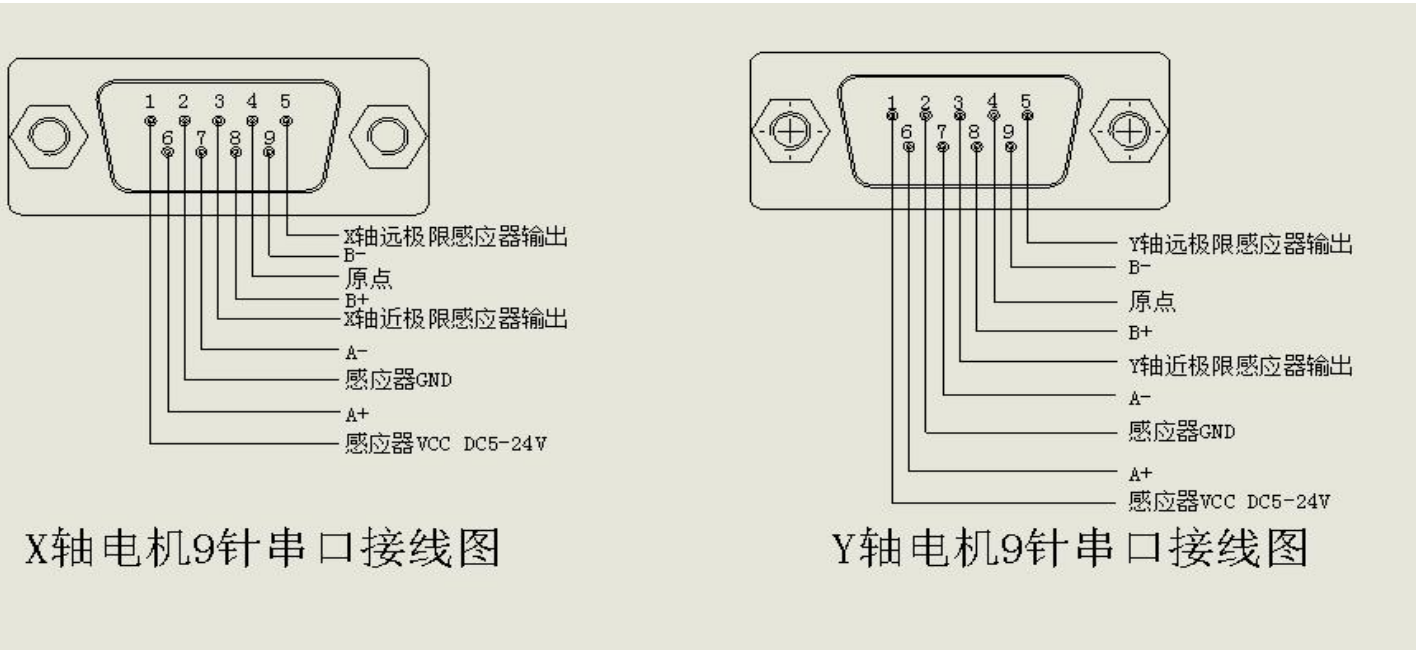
1 2 3 4 5
6 7 8 9

X轴远极限感应器输出
B-
原点
B+
X轴近极限感应器输出
A-
感应器GND
A+
感应器VCC DC5-24V

X轴电机9针串口接线图

1 2 3 4 5
6 7 8 9

Y轴远极限感应器输出
B-
原点
B+
Y轴近极限感应器输出
A-
感应器GND
A+
感应器VCC DC5-24V

Y轴电机9针串口接线图